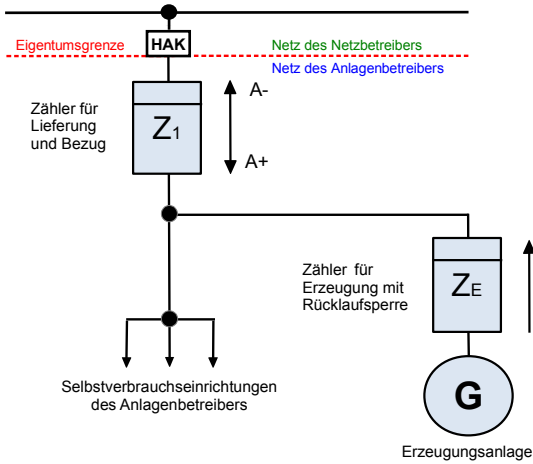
Eigentumsgrenze HAK Netz des Netzbetreibers

Netz des Anlagenbetreibers

Zähler für Lieferung und Bezug

$Z_1$

A-

A+

Zähler für Erzeugung mit Rücklaufsperre

$Z_E$

Selbstverbrauchseinrichtungen des Anlagenbetreibers

G

Erzeugungsanlage